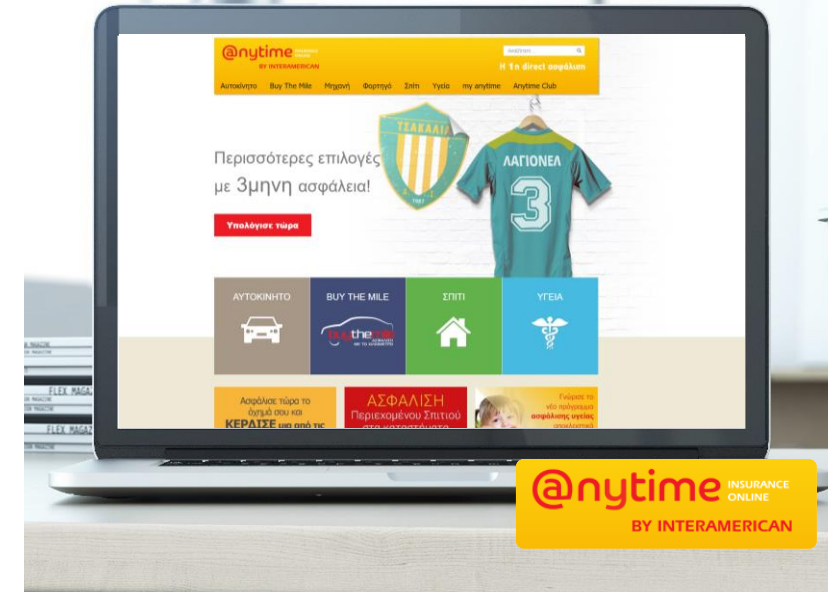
@nytime INSURANCE ONLINE BY INTERAMERICAN

Αναζήτηση

Η 1η direct ασφάλιση

Αυτοκίνητο Buy The Mile Μηχανή Φορτηγό Σπίτι Υγεία my anytime Anytime Club

ΤΣΑΚΑΛΙΑ

ΛΑΓΙΟΝΕΛ 3

Περισσότερες επιλογές με 3μηνη ασφάλεια!

Υπολόγισε τώρα

ΑΥΤΟΚΙΝΗΤΟ

BUY THE MILE

buythemile

ΣΠΙΤΙ

ΥΓΕΙΑ

Ασφάλισε τώρα το όχημά σου και ΚΕΡΔΙΣΕ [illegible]

ΑΣΦΑΛΙΣΗ Περιεχομένου Σπιτιού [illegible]

Γνώρισε το νέο πρόγραμμα ασφάλισης υγείας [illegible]

FLEX MAGA

FLEX MAGAZ

@nytime INSURANCE ONLINE

BY INTERAMERICAN